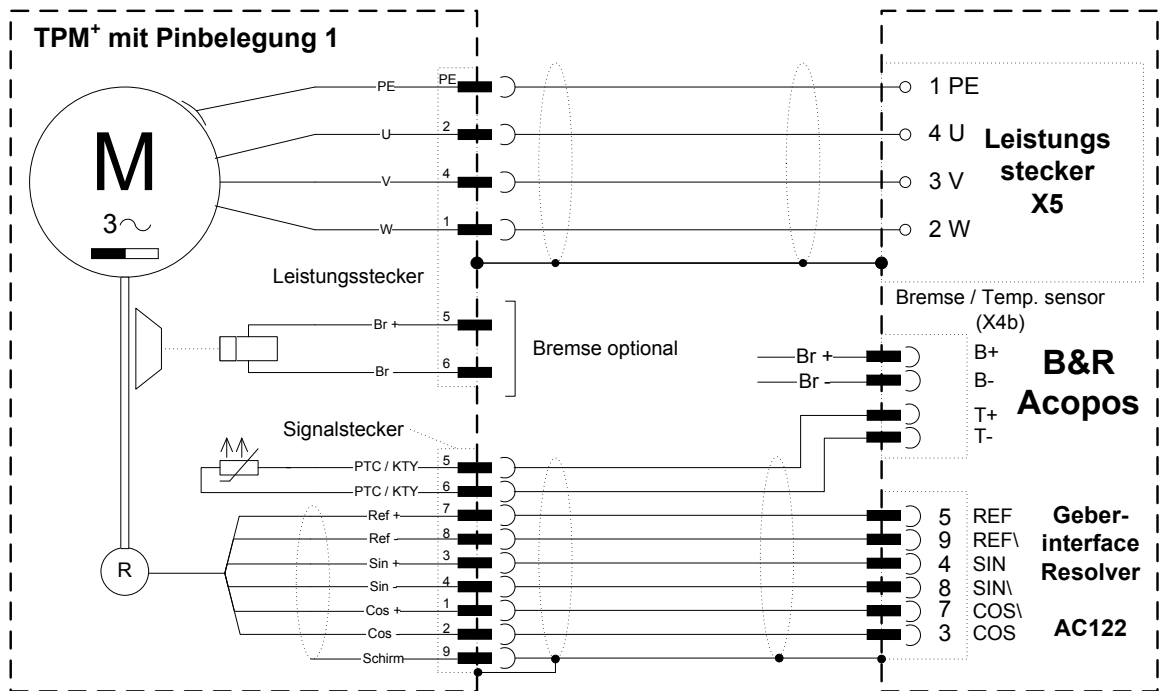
TPM$^+$ mit Pinbelegung 1

M
3~

PE
U
V
W

PE
2
4
1

1 PE
4 U
3 V
2 W

Leistungs stecker X5

Leistungsstecker

Bremse / Temp. sensor (X4b)

Br +
Br
5
6
Bremse optional

Br +
Br -
B+
B-
T+
T-

B&R Acopos

Signalstecker

PTC / KTY
PTC / KTY
Ref +
Ref
Sin +
Sin
Cos +
Cos
Schirm
5
6
7
8
3
4
1
2
9

R

5 REF
9 REF\
4 SIN
8 SIN\
7 COS\
3 COS

Geber-interface Resolver

AC122